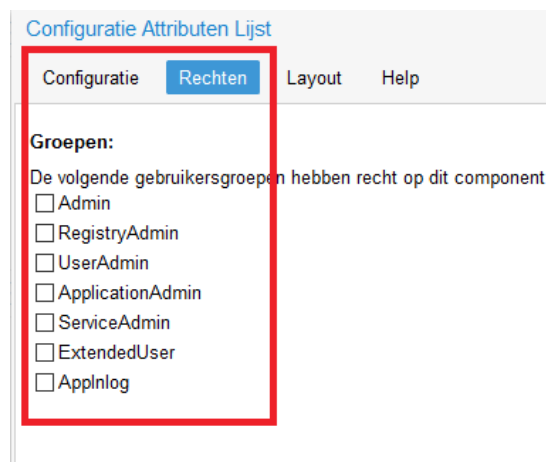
Configuratie Attributen Lijst

Configuratie Rechten Layout Help

Groepen:

De volgende gebruikersgroepen hebben recht op dit component

☐ Admin
☐ RegistryAdmin
☐ UserAdmin
☐ ApplicationAdmin
☐ ServiceAdmin
☐ ExtendedUser
☐ Applnlog